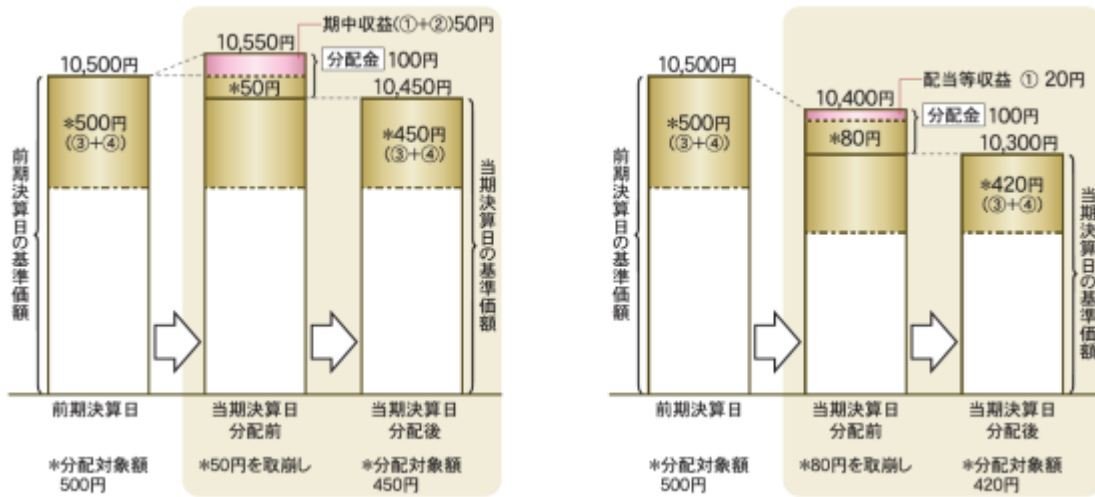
10,500円

前期決算日の基準価額

\*500円
(③+④)

10,550円

期中収益(①+②)50円

分配金 100円

\*50円

10,450円

\*450円
(③+④)

当期決算日の基準価額

前期決算日

当期決算日
分配前

当期決算日
分配後

\*分配対象額
500円

\*50円を取崩し

\*分配対象額
450円

10,500円

前期決算日の基準価額

\*500円
(③+④)

配当等収益 ① 20円

10,400円

分配金 100円

\*80円

10,300円

\*420円
(③+④)

当期決算日の基準価額

前期決算日

当期決算日
分配前

当期決算日
分配後

\*分配対象額
500円

\*80円を取崩し

\*分配対象額
420円